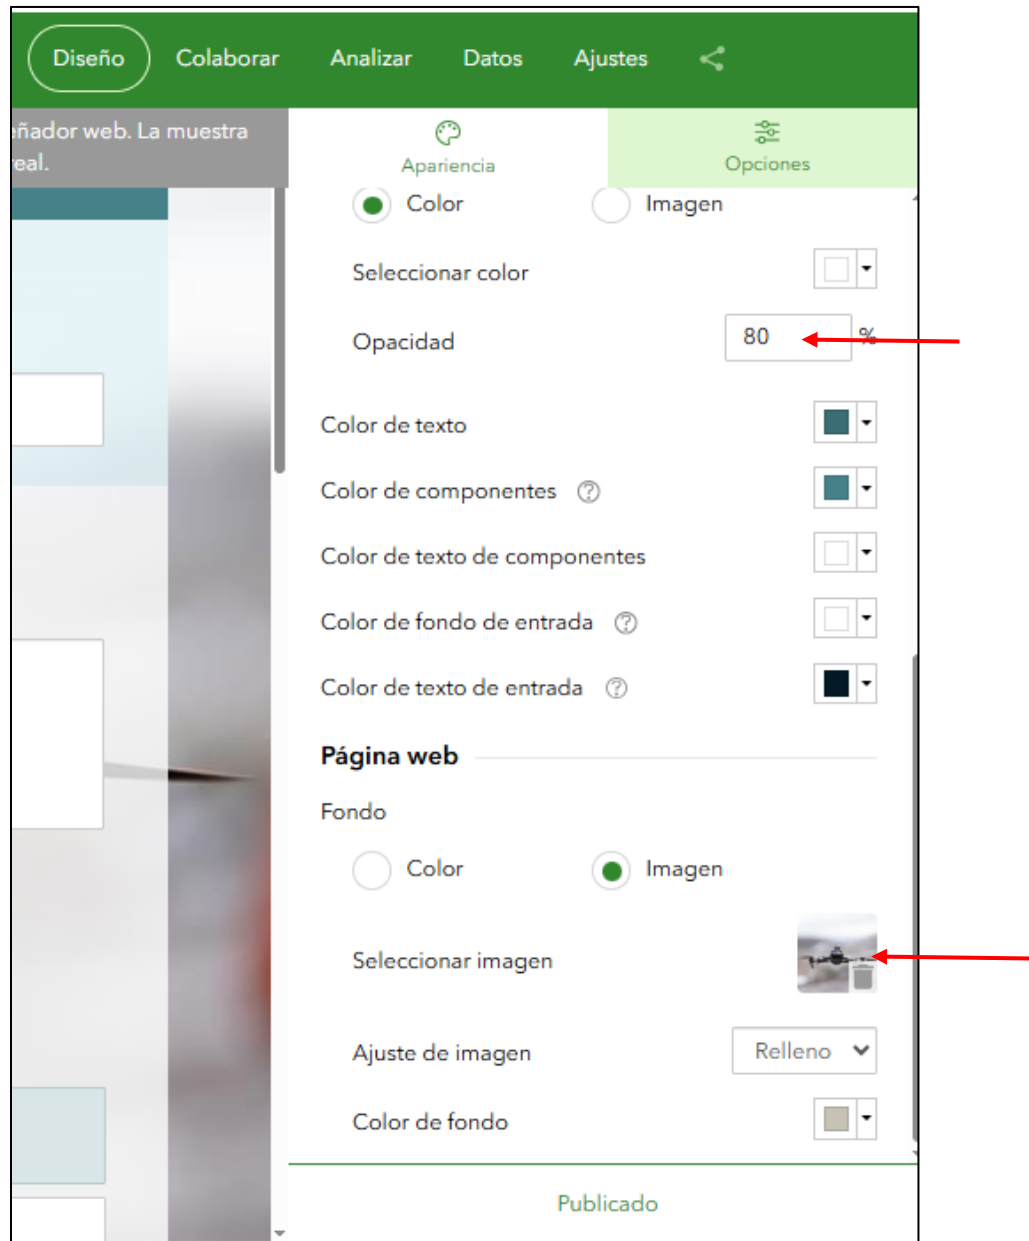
Diseño Colaborar Analizar Datos Ajustes

eñador web. La muestra real.

Apariencia

Opciones

Color Imagen

Seleccionar color

Opacidad 80 %

Color de texto

Color de componentes

Color de texto de componentes

Color de fondo de entrada

Color de texto de entrada

Página web

Fondo

Color Imagen

Seleccionar imagen

Ajuste de imagen Relleno

Color de fondo

Publicado